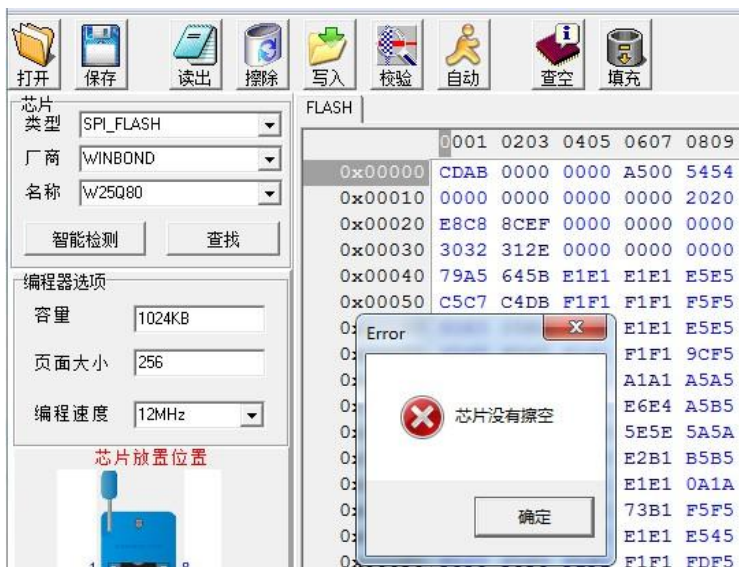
打开 保存 读出 擦除 写入 校验 自动 查空 填充

芯片
类型 SPI_FLASH
厂商 WINBOND
名称 W25Q80
智能检测 查找

编程器选项
容量 1024KB
页面大小 256
编程速度 12MHz

芯片放置位置

FLASH

| | 0001 | 0203 | 0405 | 0607 | 0809 |
|---|---|---|---|---|---|
| 0x00000 | CDAB | 0000 | 0000 | A500 | 5454 |
| 0x00010 | 0000 | 0000 | 0000 | 0000 | 2020 |
| 0x00020 | E8C8 | 8CEF | 0000 | 0000 | 0000 |
| 0x00030 | 3032 | 312E | 0000 | 0000 | 0000 |
| 0x00040 | 79A5 | 645B | E1E1 | E1E1 | E5E5 |
| 0x00050 | C5C7 | C4DB | F1F1 | F1F1 | F5F5 |
| 0x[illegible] | | | | E1E1 | E5E5 |
| 0x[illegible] | | | | F1F1 | 9CF5 |
| 0x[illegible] | | | | A1A1 | A5A5 |
| 0x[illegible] | | | | E6E4 | A5B5 |
| 0x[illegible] | | | | 5E5E | 5A5A |
| 0x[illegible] | | | | E2B1 | B5B5 |
| 0x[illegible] | | | | E1E1 | 0A1A |
| 0x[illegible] | | | | 73B1 | F5F5 |
| 0x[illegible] | | | | E1E1 | E545 |
| 0x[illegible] | | | | F1F1 | FDF5 |

Error
芯片没有擦空
确定